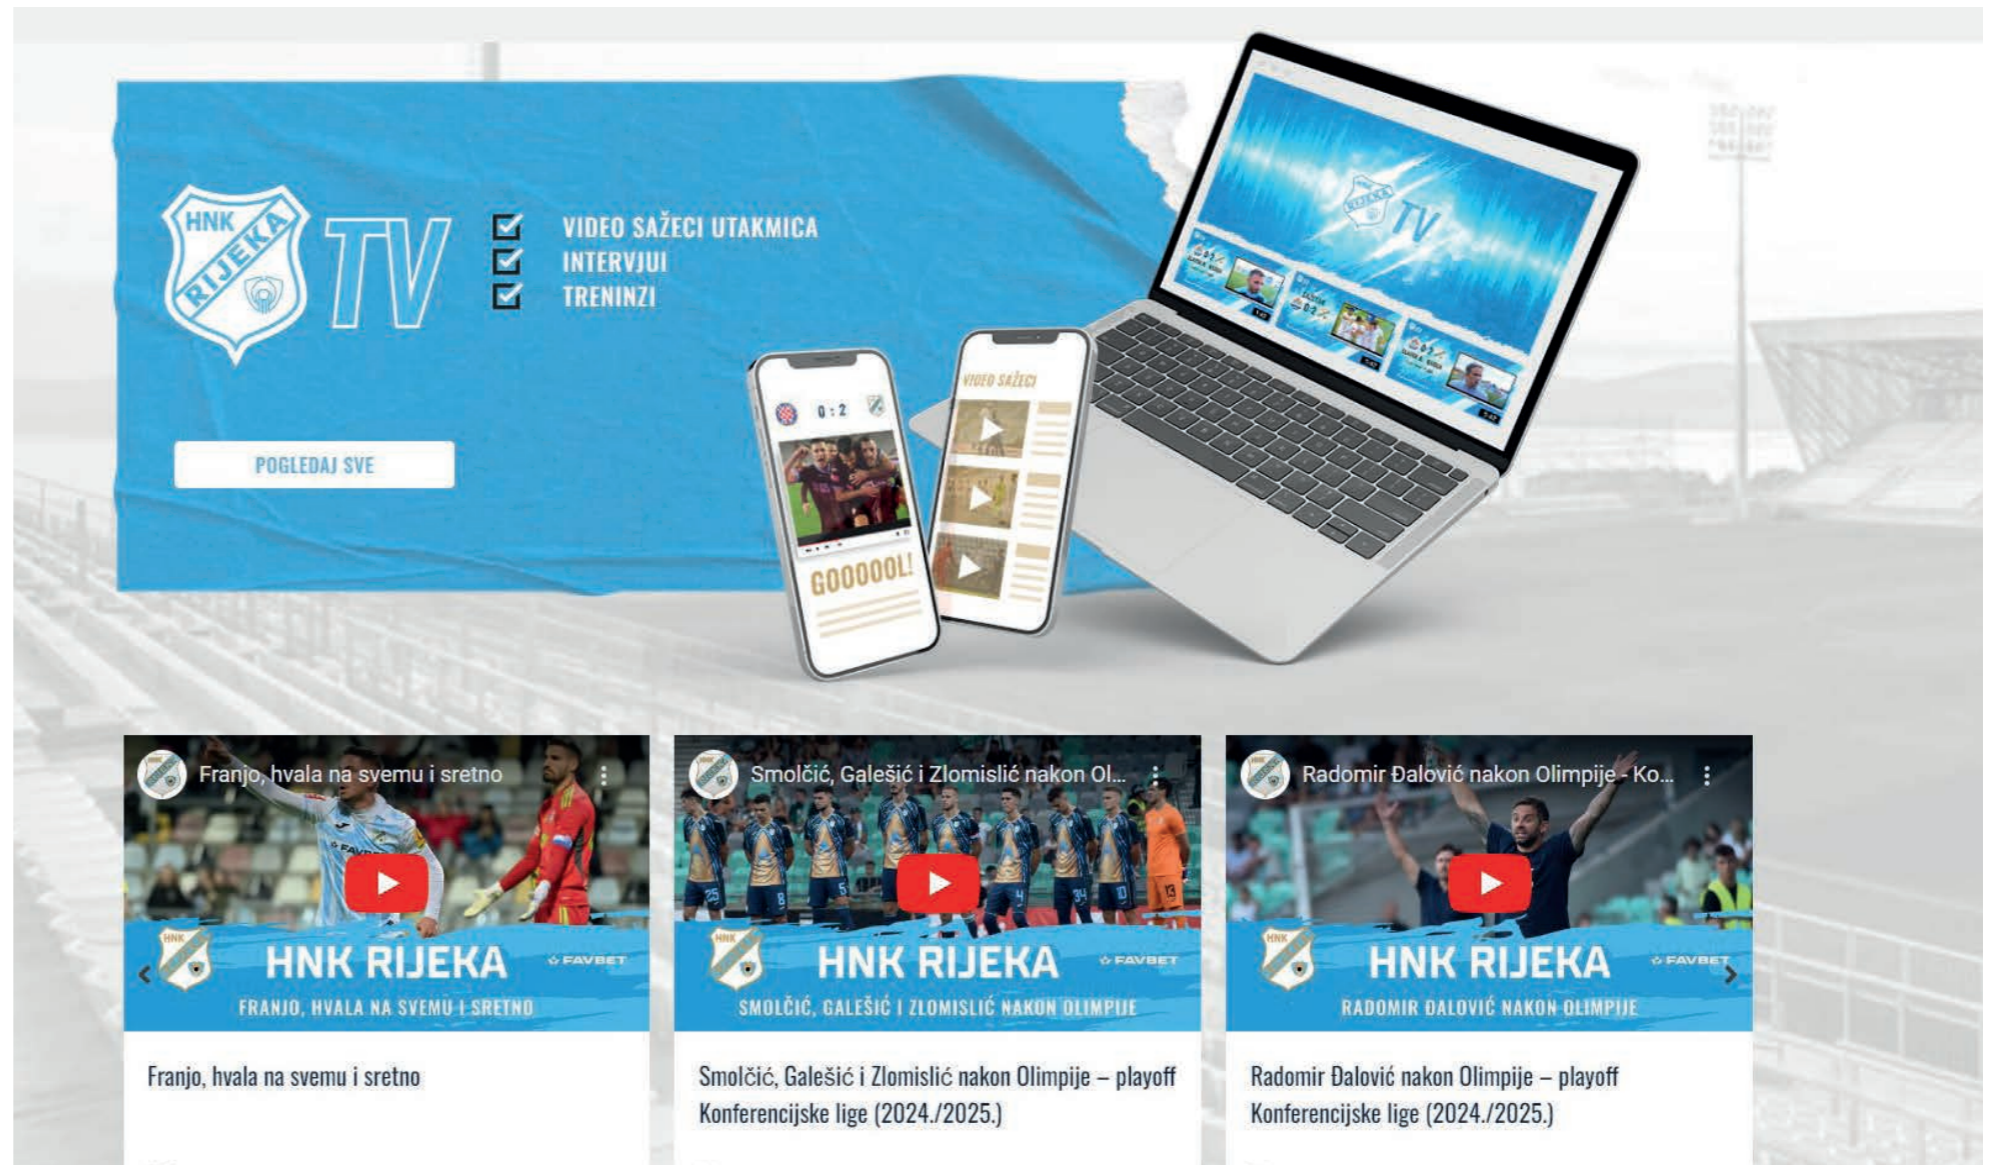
HNK RIJEKA TV

VIDEO SAŽECI UTAKMICA
INTERVJUI
TRENINZI

POGLEDAJ SVE

0:2

GOOOOOL!

VIDEO SAŽECI

TV

Franjo, hvala na svemu i sretno

HNK RIJEKA
FAVBET
FRANJO, HVALA NA SVEMU I SRETNO

Franjo, hvala na svemu i sretno

Smolčić, Galešić i Zlomislić nakon Ol...

HNK RIJEKA
FAVBET
SMOLČIĆ, GALEŠIĆ I ZLOMISLIĆ NAKON OLIMPIJE

Smolčić, Galešić i Zlomislić nakon Olimpije – playoff Konferencijske lige (2024./2025.)

Radomir Đalović nakon Olimpije - Ko...

HNK RIJEKA
FAVBET
RADOMIR ĐALOVIĆ NAKON OLIMPIJE

Radomir Đalović nakon Olimpije – playoff Konferencijske lige (2024./2025.)